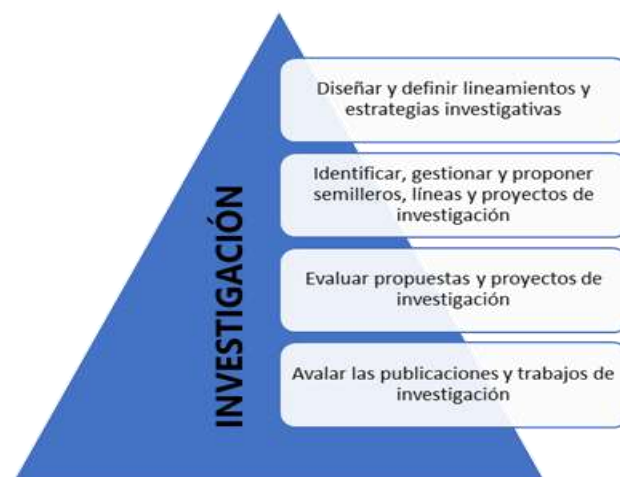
INVESTIGACIÓN

Diseñar y definir lineamientos y estrategias investigativas

Identificar, gestionar y proponer semilleros, líneas y proyectos de investigación

Evaluar propuestas y proyectos de investigación

Avalar las publicaciones y trabajos de investigación